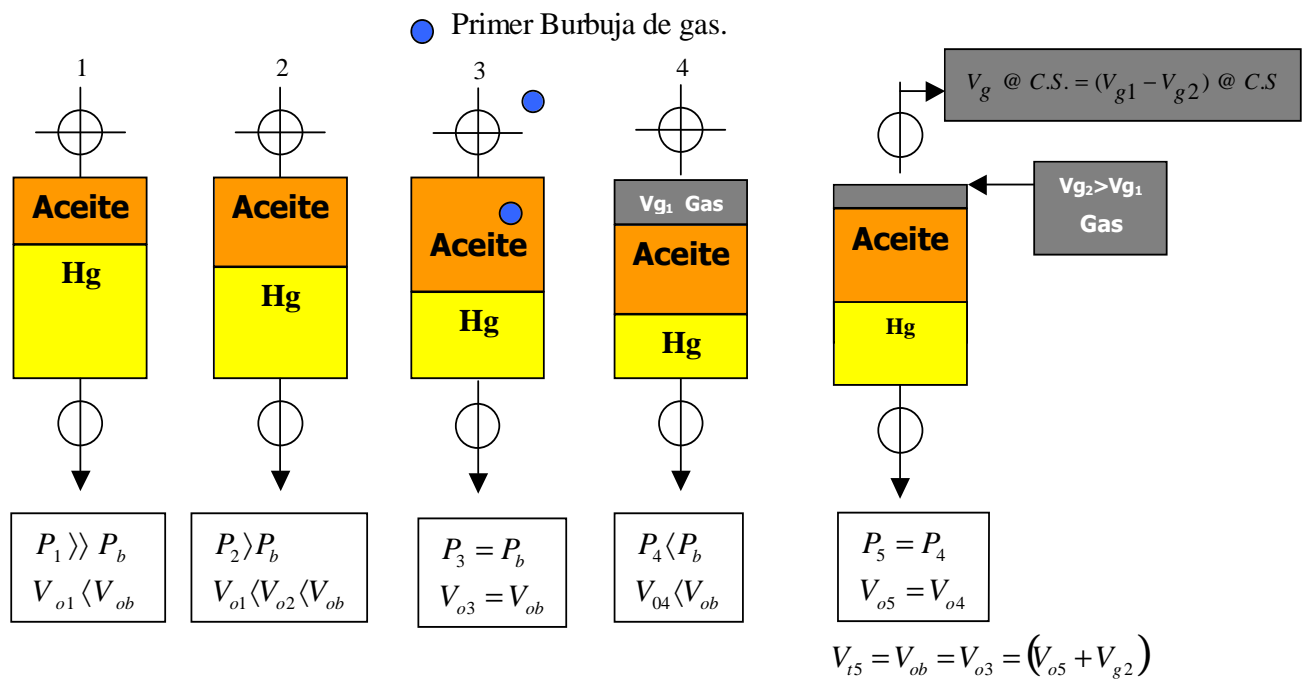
Primer Burbuja de gas.

1

2

3

4

$V_g$ @ $C.S. = (V_{g1} - V_{g2})$ @ $C.S$

Aceite

Hg

Aceite

Hg

Aceite

Hg

Vg₁ Gas

Aceite

Hg

Vg₂>Vg₁

Gas

Aceite

Hg

$P_1 \rangle\rangle P_b$
$V_{o1} \langle V_{ob}$

$P_2 \rangle P_b$
$V_{o1} \langle V_{o2} \langle V_{ob}$

$P_3 = P_b$
$V_{o3} = V_{ob}$

$P_4 \langle P_b$
$V_{04} \langle V_{ob}$

$P_5 = P_4$
$V_{o5} = V_{o4}$

$V_{t5} = V_{ob} = V_{o3} = (V_{o5} + V_{g2})$